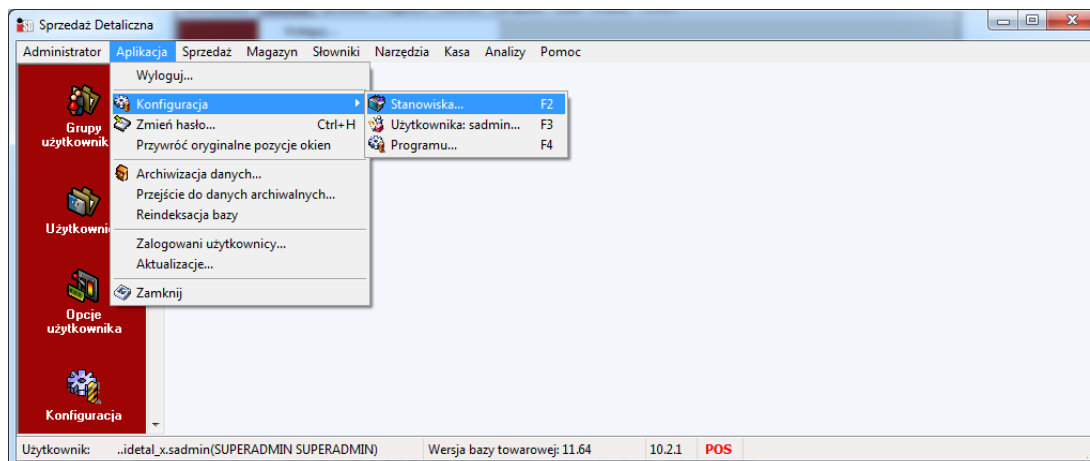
Sprzedaż Detaliczna

Administrator Aplikacja Sprzedaż Magazyn Słowniki Narzędzia Kasa Analizy Pomoc

Grupy użytkownik

Użytkowni

Opcje użytkownika

Konfiguracja

Wyloguj...
Konfiguracja
Zmień hasło... Ctrl+H
Przywróć oryginalne pozycje okien
Archiwizacja danych...
Przejście do danych archiwalnych...
Reindeksacja bazy
Zalogowani użytkownicy...
Aktualizacje...
Zamknij

Stanowiska... F2
Użytkownika: sadmin... F3
Programu... F4

Użytkownik: ..idetal_x.sadmin(SUPERADMIN SUPERADMIN) Wersja bazy towarowej: 11.64 10.2.1 POS